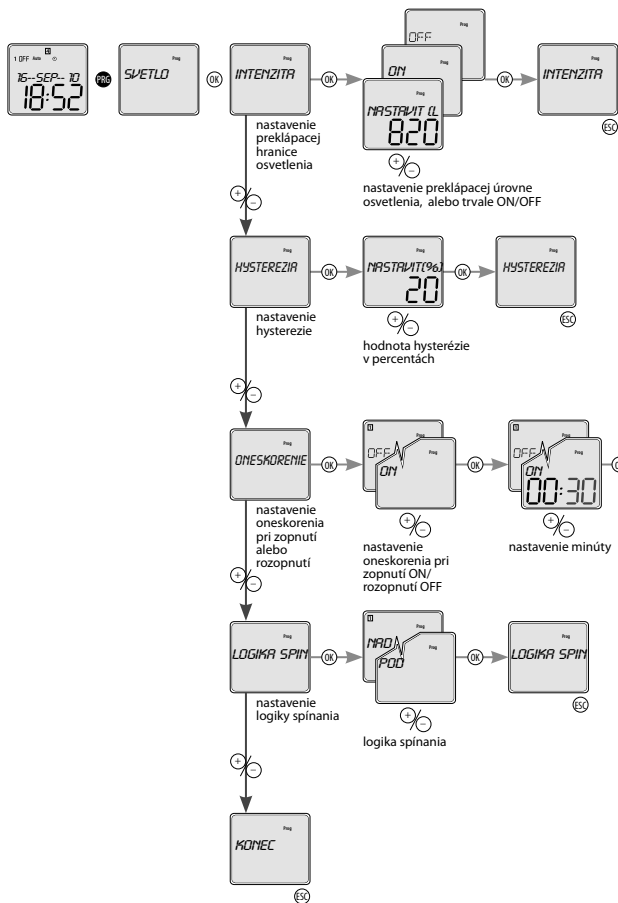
1 OFF Auto 1
16--SEP-- 10
18:52

PRG

Prog
SVETLO

OK

Prog
INTENZITA

nastavenie preklápacej hranice osvetlenia

OK

OFF
Prog
ON
Prog
NASTAVIT (L
820

+/–

nastavenie preklápacej úrovne osvetlenia, alebo trvale ON/OFF

OK

Prog
INTENZITA

ESC

+/–

Prog
HYSTEREZIA

nastavenie hysterezie

OK

Prog
NASTAVIT(%)
20

+/–

hodnota hysterézie v percentách

OK

Prog
HYSTEREZIA

ESC

+/–

Prog
ONESKORENIE

nastavenie oneskorenia pri zopnutí alebo rozopnutí

OK

1
OFF
Prog
ON
Prog

+/–

nastavenie oneskorenia pri zopnutí ON/ rozopnutí OFF

OK

1
OFF
Prog
ON
00:30

+/–

nastavenie minúty

+/–

Prog
LOGIKA SPIN

nastavenie logiky spínania

OK

NAD
Prog
POD
Prog

+/–

logika spínania

OK

Prog
LOGIKA SPIN

ESC

+/–

Prog
KONEC

ESC